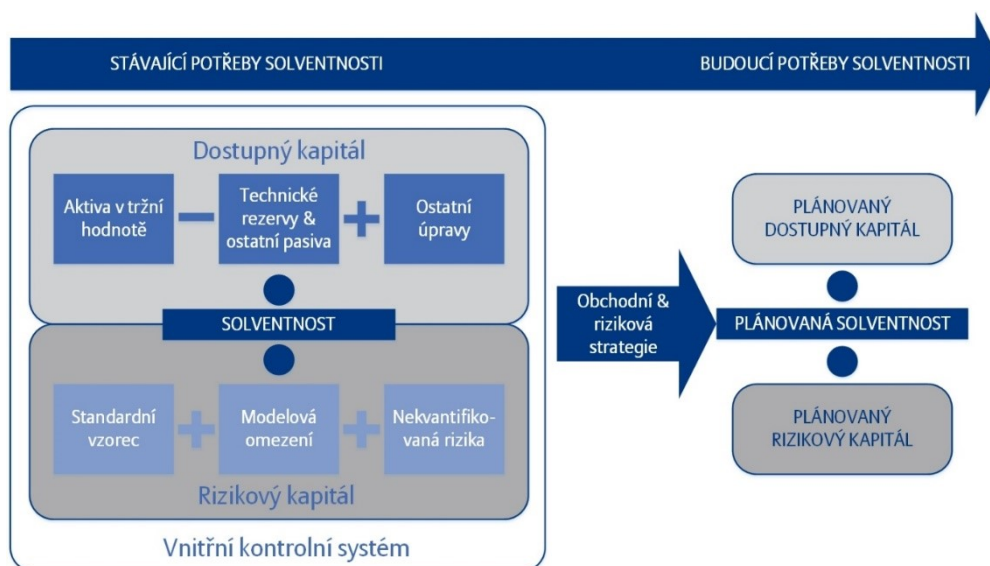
STÁVAJÍCÍ POTŘEBY SOLVENTNOSTI

BUDOUCÍ POTŘEBY SOLVENTNOSTI

Dostupný kapitál

Aktiva v tržní hodnotě

Technické rezervy & ostatní pasiva

Ostatní úpravy

SOLVENTNOST

Standardní vzorec

Modelová omezení

Nekvantifikovaná rizika

Rizikový kapitál

Vnitřní kontrolní systém

Obchodní & riziková strategie

PLÁNOVANÝ DOSTUPNÝ KAPITÁL

PLÁNOVANÁ SOLVENTNOST

PLÁNOVANÝ RIZIKOVÝ KAPITÁL